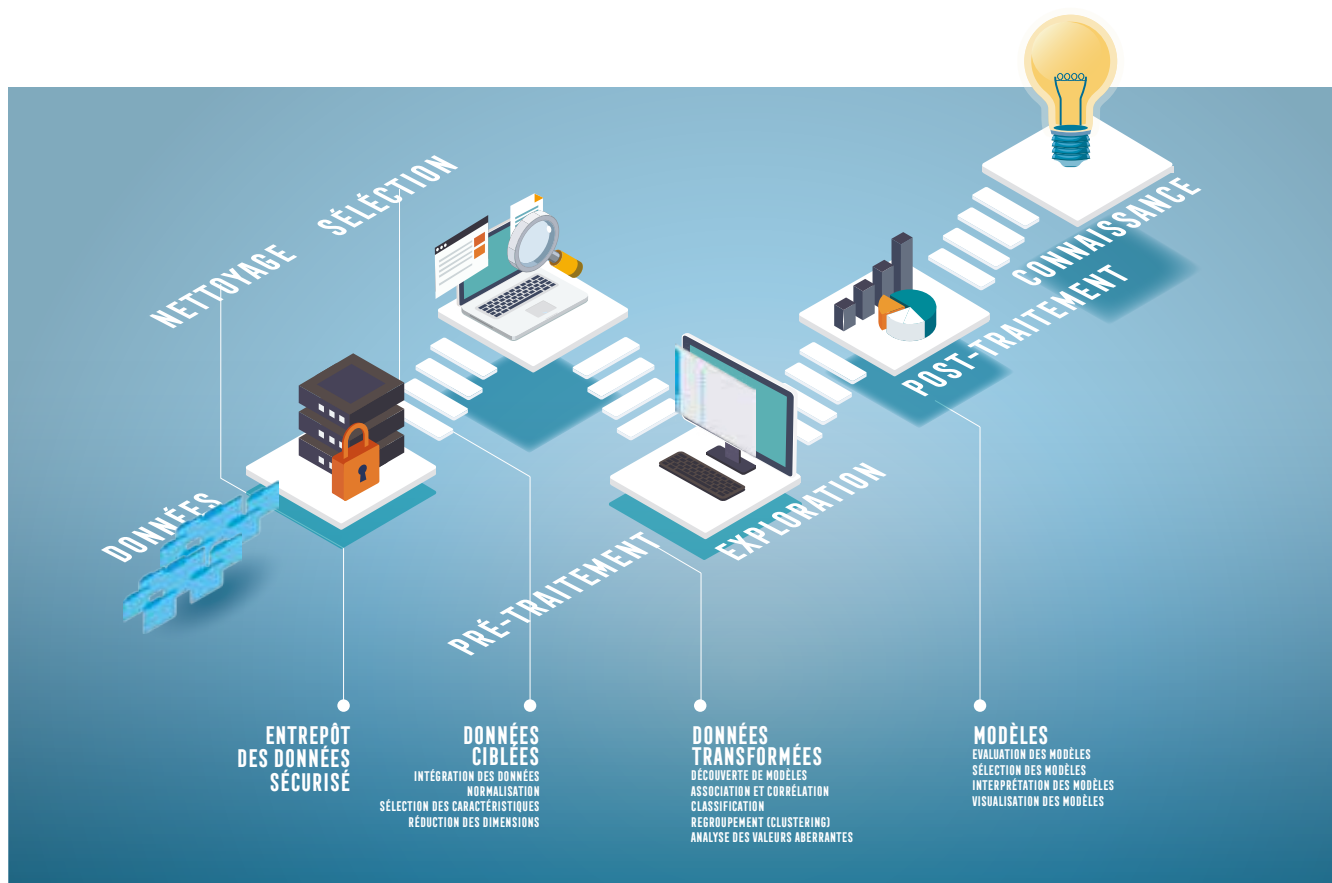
NETTOYAGE SÉLECTION

DONNÉES

PRÉ-TRAITEMENT

EXPLORATION

POST-TRAITEMENT

CONNAISSANCE

ENTREPÔT DES DONNÉES SÉCURISÉ

DONNÉES CIBLÉES
INTÉGRATION DES DONNÉES
NORMALISATION
SÉLECTION DES CARACTÉRISTIQUES
RÉDUCTION DES DIMENSIONS

DONNÉES TRANSFORMÉES
DÉCOUVERTE DE MODÈLES
ASSOCIATION ET CORRÉLATION
CLASSIFICATION
REGROUPEMENT (CLUSTERING)
ANALYSE DES VALEURS ABERRANTES

MODÈLES
EVALUATION DES MODÈLES
SÉLECTION DES MODÈLES
INTERPRÉTATION DES MODÈLES
VISUALISATION DES MODÈLES